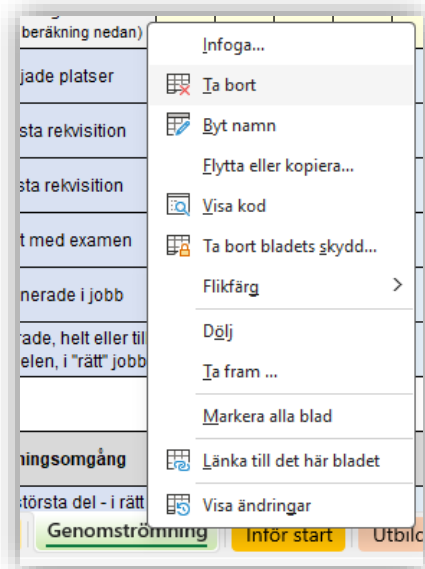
beräkning nedan)
jade platser
sta rekvisition
sta rekvisition
t med examen
nerade i jobb
rade, helt eller til
elen, i "rätt" jobb
ningsomgång
största del - i rätt

Infoga...
Ta bort
Byt namn
Flytta eller kopiera...
Visa kod
Ta bort bladets skydd...
Flikfärg
Dölj
Ta fram ...
Markera alla blad
Länka till det här bladet
Visa ändringar

Genomströmning
Inför start
Utbil